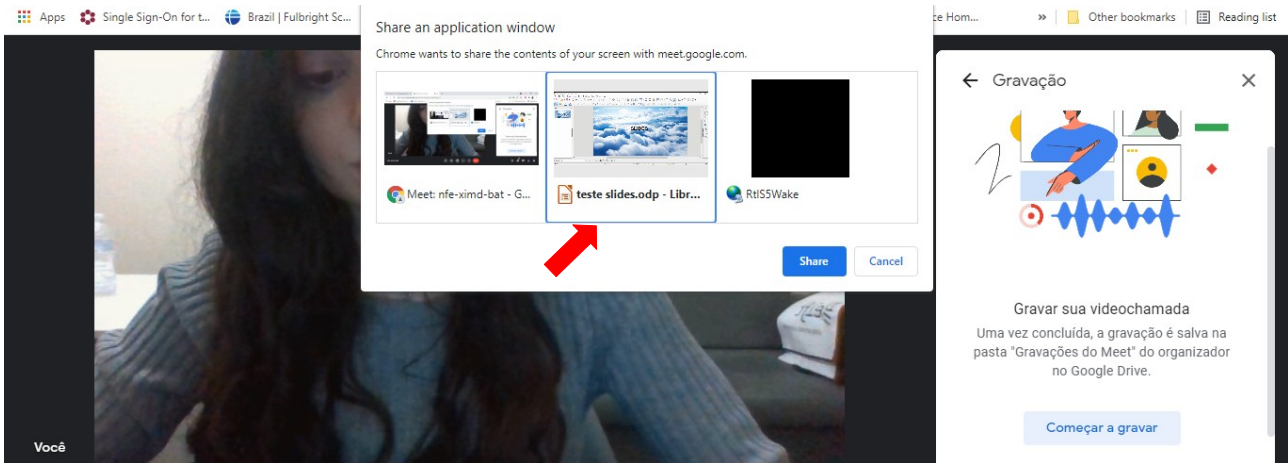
Apps Single Sign-On for t... Brazil | Fulbright Sc... e Hom... » Other bookmarks Reading list

Share an application window

Chrome wants to share the contents of your screen with meet.google.com.

Meet: nfe-ximd-bat - G...

teste slides.odp - Libr...

RtlS5Wake

Share Cancel

Gravação

Gravar sua videochamada

Uma vez concluída, a gravação é salva na pasta "Gravações do Meet" do organizador no Google Drive.

Começar a gravar

Você